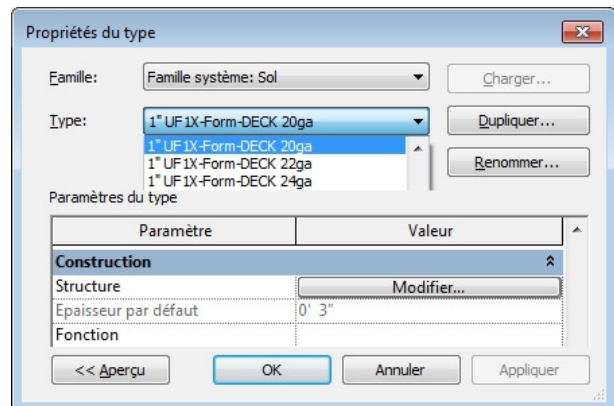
Propriétés du type

Famille: Famille système: Sol
Charger...

Type: 1" UF1X-Form-DECK 20ga
Dupliquer...

1" UF1X-Form-DECK 20ga
1" UF1X-Form-DECK 22ga
1" UF1X-Form-DECK 24ga

Renommer...

Paramètres du type

| Paramètre | Valeur |
|---|---|
| Construction | |
| Structure | Modifier... |
| Epaisseur par défaut | 0' 3" |
| Fonction | |

<< Aperçu
OK
Annuler
Appliquer